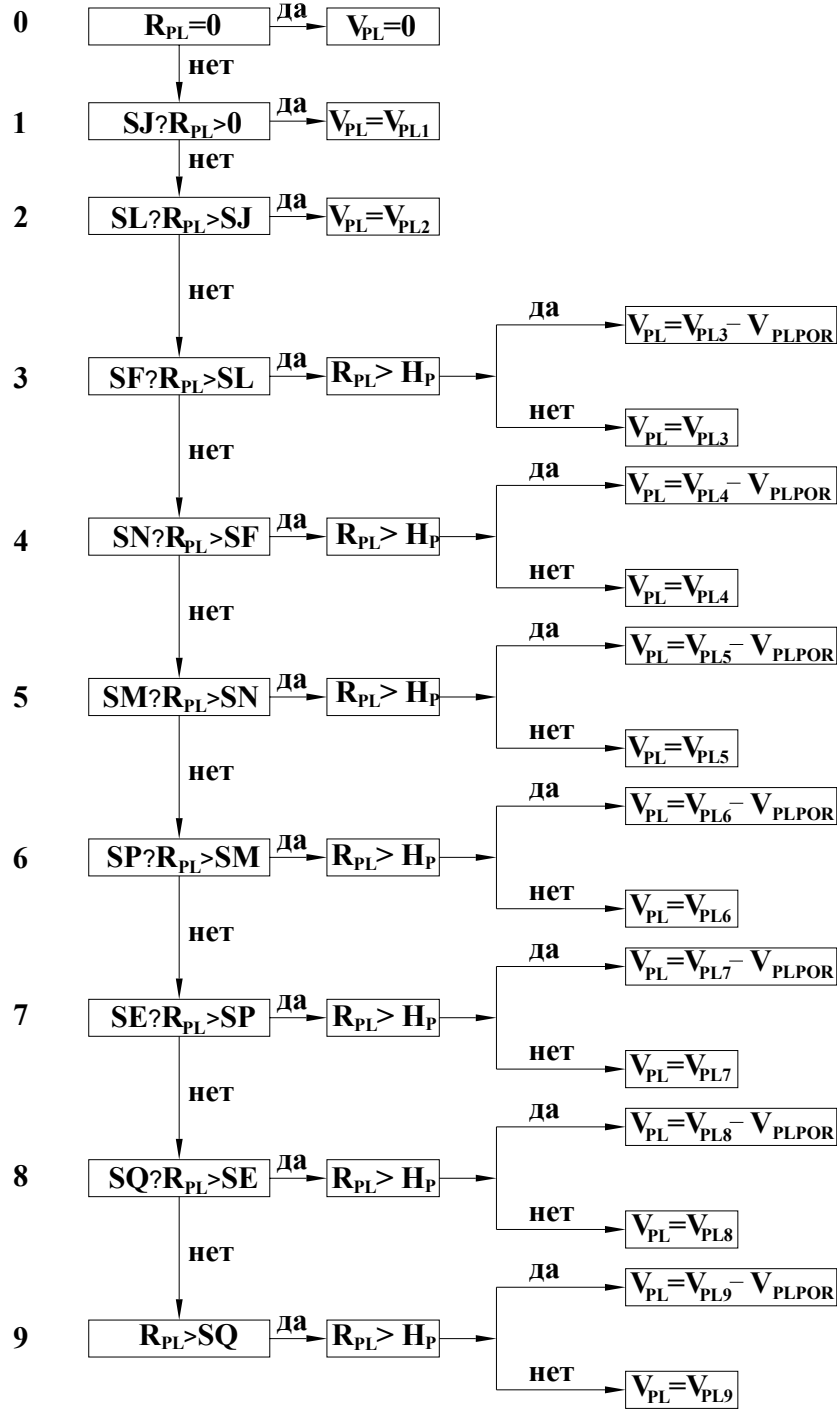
0 $R_{PL}=0$ да $V_{PL}=0$

нет

1 SJ?$R_{PL}>0$ да $V_{PL}=V_{PL1}$

нет

2 SL?$R_{PL}>SJ$ да $V_{PL}=V_{PL2}$

нет

3 SF?$R_{PL}>SL$ да $R_{PL}>H_P$ да $V_{PL}=V_{PL3}-V_{PLPOR}$ нет $V_{PL}=V_{PL3}$

нет

4 SN?$R_{PL}>SF$ да $R_{PL}>H_P$ да $V_{PL}=V_{PL4}-V_{PLPOR}$ нет $V_{PL}=V_{PL4}$

нет

5 SM?$R_{PL}>SN$ да $R_{PL}>H_P$ да $V_{PL}=V_{PL5}-V_{PLPOR}$ нет $V_{PL}=V_{PL5}$

нет

6 SP?$R_{PL}>SM$ да $R_{PL}>H_P$ да $V_{PL}=V_{PL6}-V_{PLPOR}$ нет $V_{PL}=V_{PL6}$

нет

7 SE?$R_{PL}>SP$ да $R_{PL}>H_P$ да $V_{PL}=V_{PL7}-V_{PLPOR}$ нет $V_{PL}=V_{PL7}$

нет

8 SQ?$R_{PL}>SE$ да $R_{PL}>H_P$ да $V_{PL}=V_{PL8}-V_{PLPOR}$ нет $V_{PL}=V_{PL8}$

нет

9 $R_{PL}>SQ$ да $R_{PL}>H_P$ да $V_{PL}=V_{PL9}-V_{PLPOR}$ нет $V_{PL}=V_{PL9}$